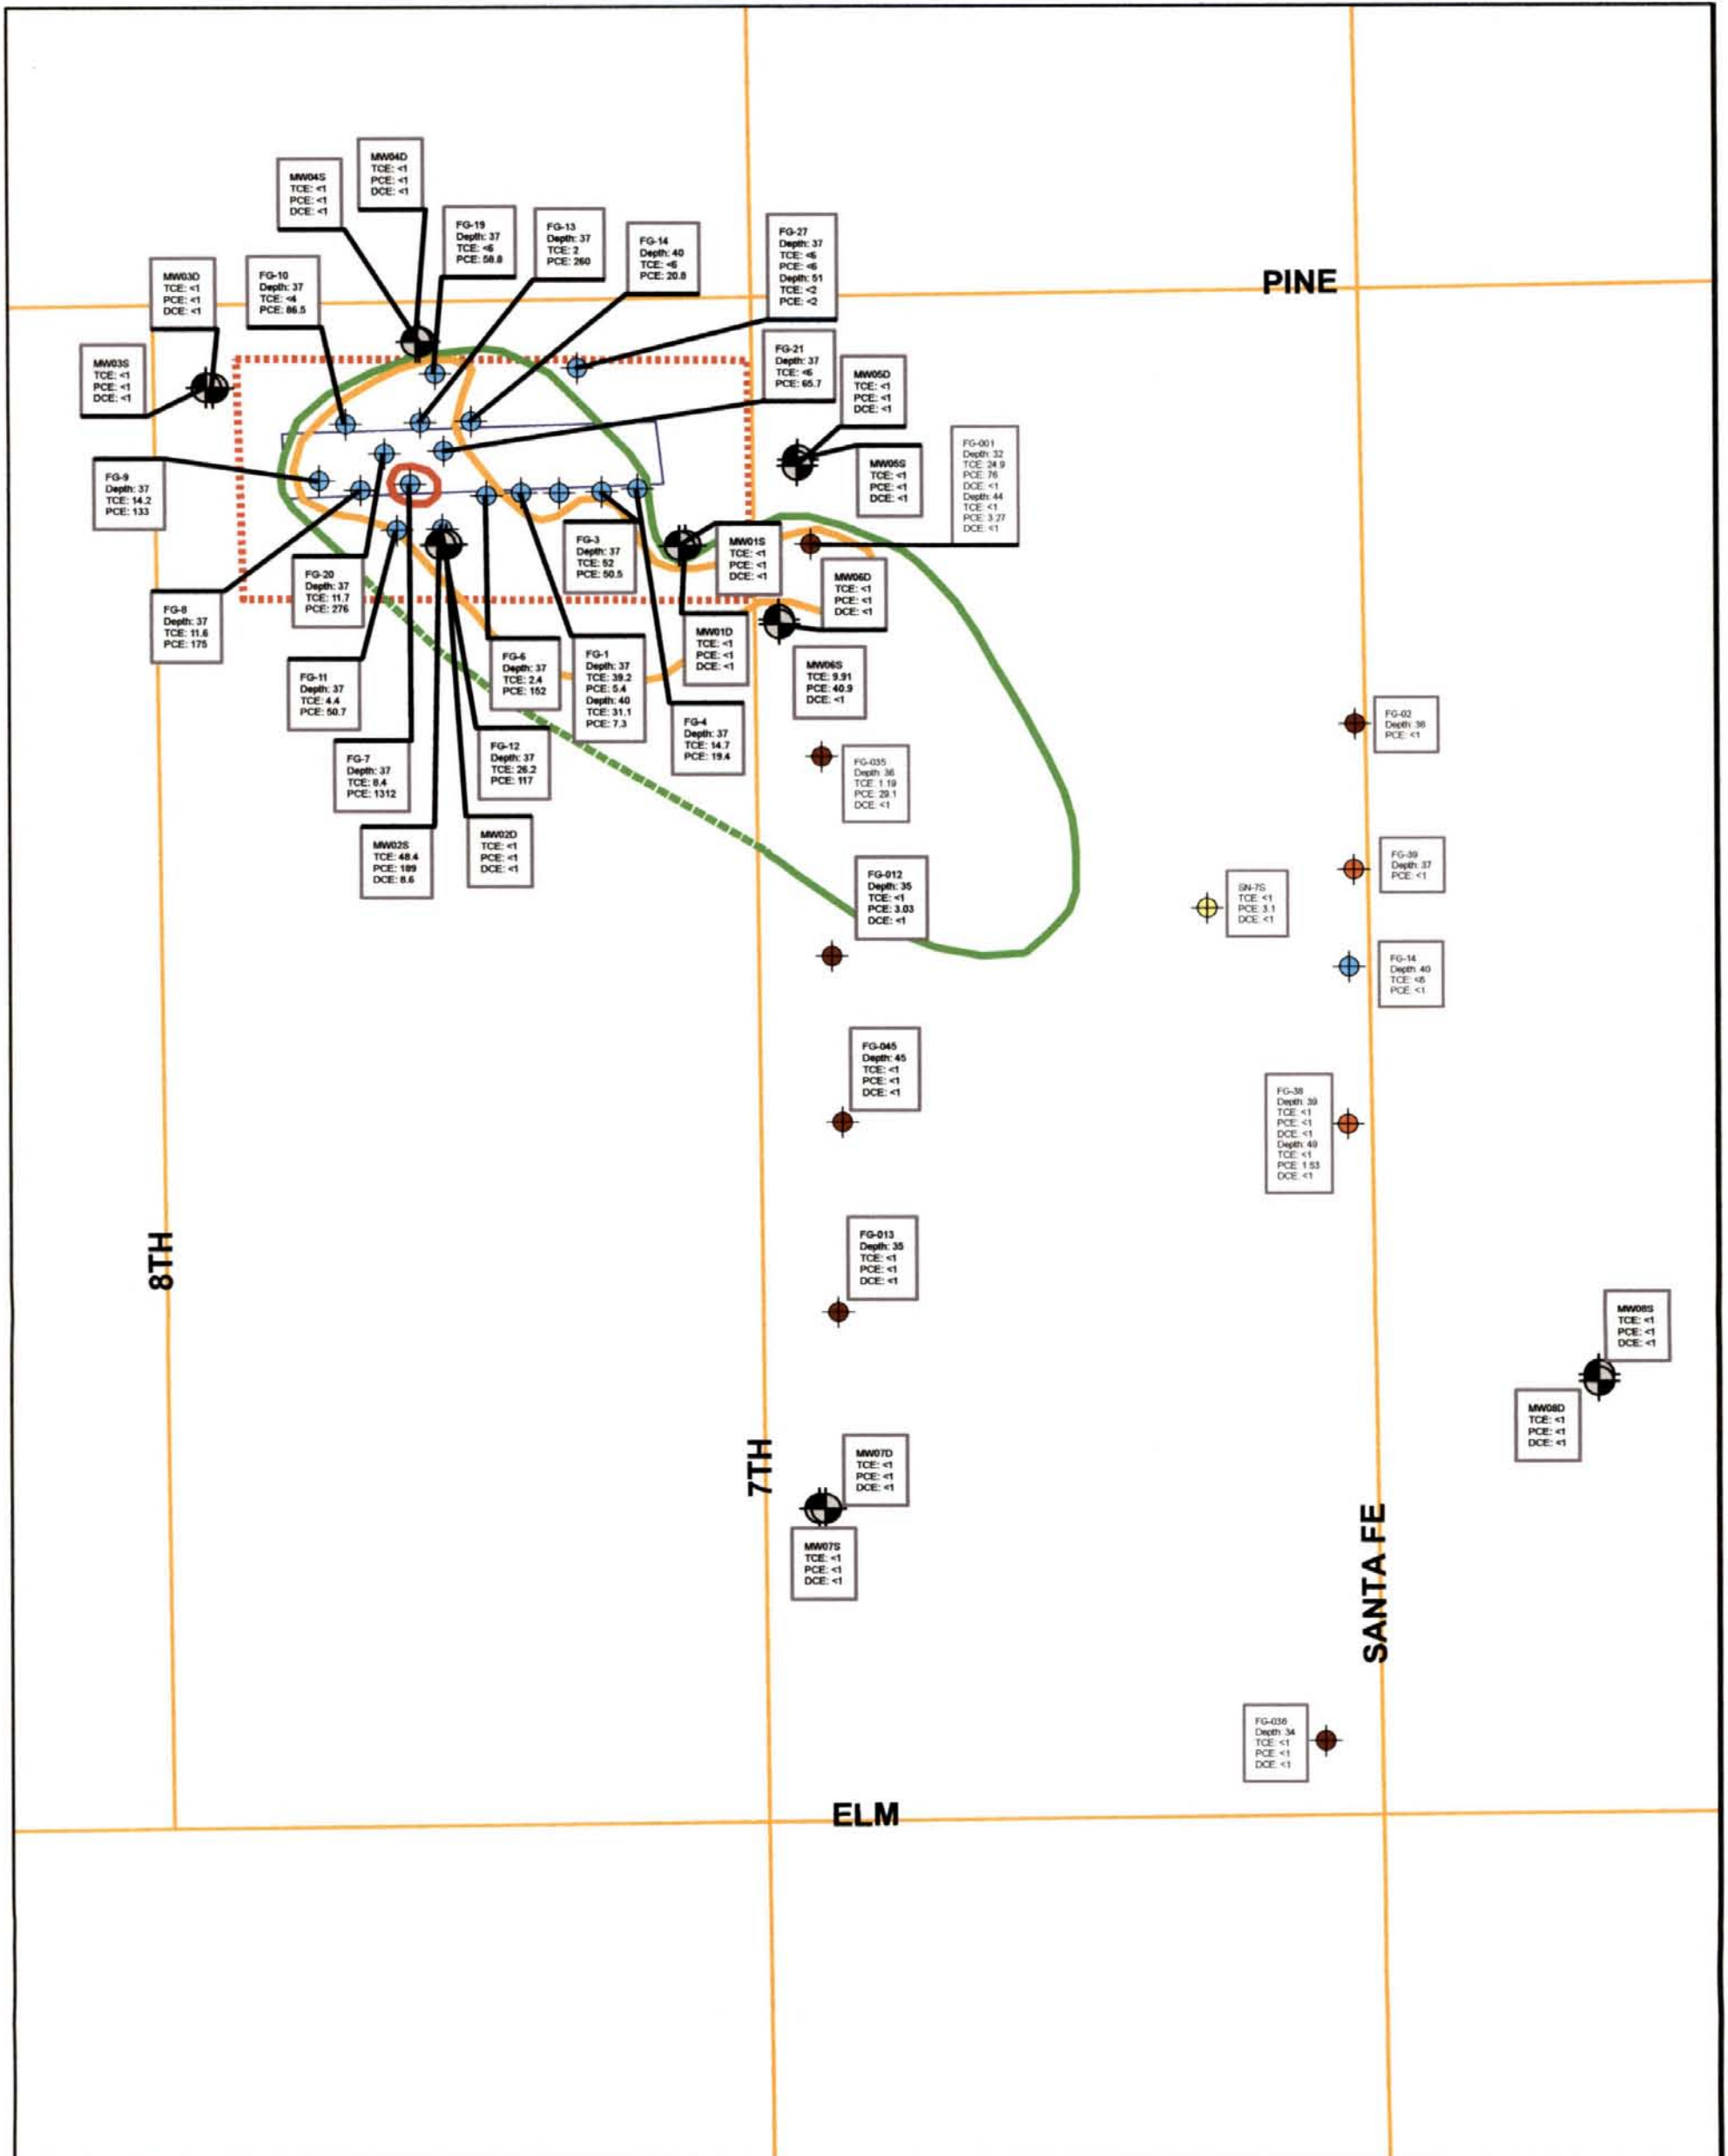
MW04D
TCE: <1
PCE: <1
DCE: <1

MW04S
TCE: <1
PCE: <1
DCE: <1

FG-19
Depth: 37
TCE: <6
PCE: 58.8

FG-13
Depth: 37
TCE: 2
PCE: 260

FG-14
Depth: 40
TCE: <6
PCE: 20.8

FG-27
Depth: 37
TCE: <6
PCE: <6
Depth: 51
TCE: <2
PCE: <2

PINE

MW03D
TCE: <1
PCE: <1
DCE: <1

FG-10
Depth: 37
TCE: <4
PCE: 86.5

MW03S
TCE: <1
PCE: <1
DCE: <1

FG-21
Depth: 37
TCE: <6
PCE: 65.7

MW05D
TCE: <1
PCE: <1
DCE: <1

FG-001
Depth: 32
TCE: 24.9
PCE: 76
DCE: <1
Depth: 44
TCE: <1
PCE: 3.27
DCE: <1

MW05S
TCE: <1
PCE: <1
DCE: <1

FG-9
Depth: 37
TCE: 14.2
PCE: 133

FG-3
Depth: 37
TCE: 52
PCE: 50.5

MW01S
TCE: <1
PCE: <1
DCE: <1

FG-20
Depth: 37
TCE: 11.7
PCE: 276

MW06D
TCE: <1
PCE: <1
DCE: <1

FG-8
Depth: 37
TCE: 11.6
PCE: 175

MW01D
TCE: <1
PCE: <1
DCE: <1

FG-6
Depth: 37
TCE: 2.4
PCE: 152

FG-1
Depth: 37
TCE: 39.2
PCE: 5.4
Depth: 40
TCE: 31.1
PCE: 7.3

MW06S
TCE: 9.91
PCE: 40.9
DCE: <1

FG-11
Depth: 37
TCE: 4.4
PCE: 50.7

FG-4
Depth: 37
TCE: 14.7
PCE: 19.4

FG-02
Depth: 36
PCE: <1

FG-7
Depth: 37
TCE: 8.4
PCE: 1312

FG-12
Depth: 37
TCE: 26.2
PCE: 117

FG-035
Depth: 36
TCE: 1.19
PCE: 29.1
DCE: <1

MW02S
TCE: 48.4
PCE: 189
DCE: 8.6

MW02D
TCE: <1
PCE: <1
DCE: <1

FG-39
Depth: 37
PCE: <1

FG-012
Depth: 35
TCE: <1
PCE: 3.03
DCE: <1

SN-7S
TCE: <1
PCE: 3.1
DCE: <1

FG-14
Depth: 40
TCE: <6
PCE: <1

FG-045
Depth: 45
TCE: <1
PCE: <1
DCE: <1

FG-38
Depth: 39
TCE: <1
PCE: <1
DCE: <1
Depth: 49
TCE: <1
PCE: 1.53
DCE: <1

8TH

FG-013
Depth: 35
TCE: <1
PCE: <1
DCE: <1

MW08S
TCE: <1
PCE: <1
DCE: <1

MW08D
TCE: <1
PCE: <1
DCE: <1

7TH

MW07D
TCE: <1
PCE: <1
DCE: <1

MW07S
TCE: <1
PCE: <1
DCE: <1

SANTA FE

FG-036
Depth: 34
TCE: <1
PCE: <1
DCE: <1

ELM